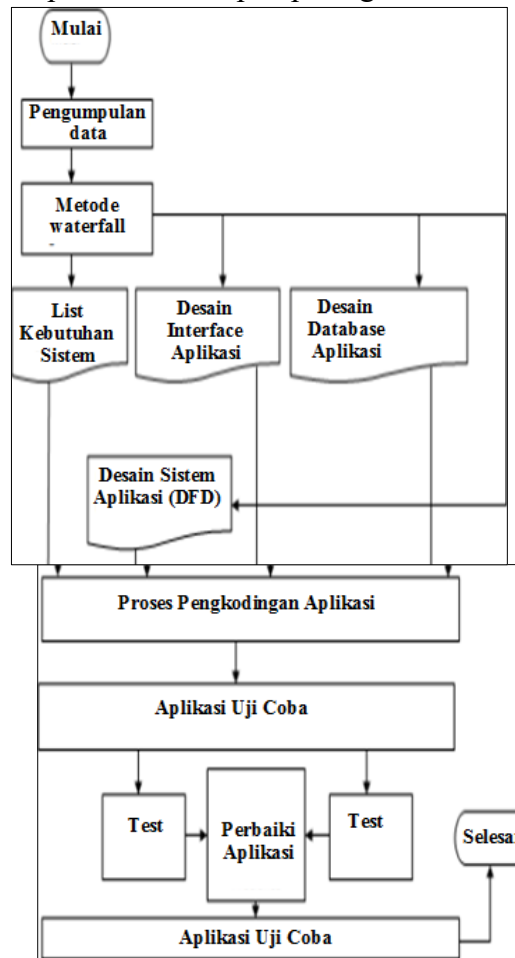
Mulai

Pengumpulan data

Metode waterfall

List Kebutuhan Sistem

Desain Interface Aplikasi

Desain Database Aplikasi

Desain Sistem Aplikasi (DFD)

Proses Pengkodingan Aplikasi

Aplikasi Uji Coba

Test

Perbaiki Aplikasi

Test

Selesai

Aplikasi Uji Coba